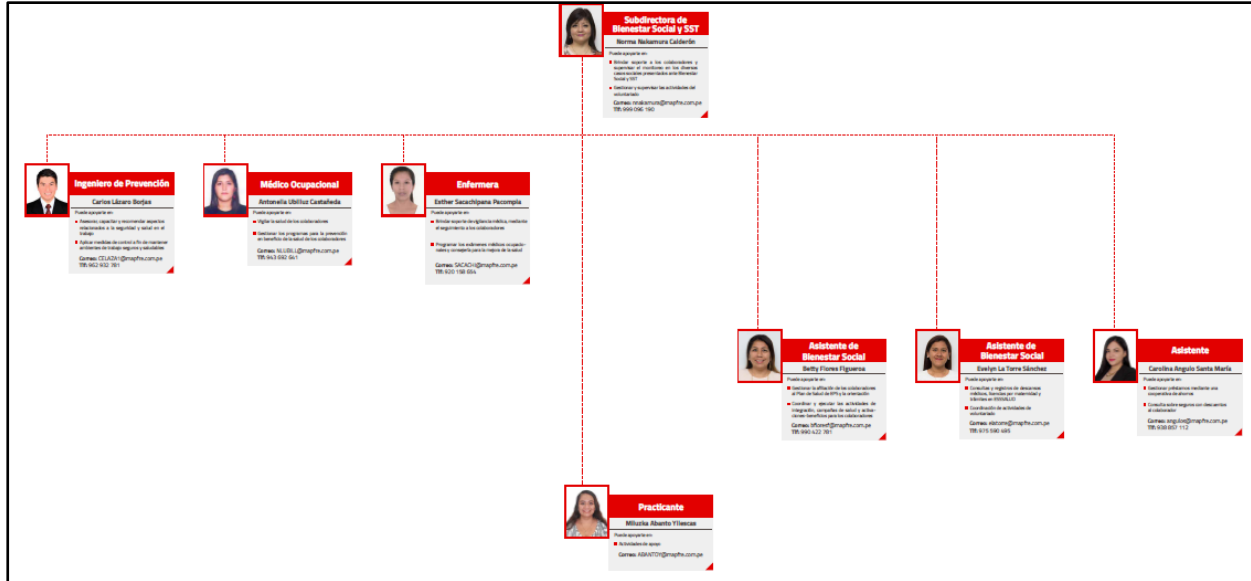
Subdirectora de Bienestar Social y SST
Norma Nakamura Calderón
Puede apoyarte en:
Brindar soporte a los colaboradores y supervisar el monitoreo en los diversos casos sociales presentados ante Bienestar Social y SST
Gestionar y supervisar las actividades del voluntariado
Correo: nnakamura@mapfre.com.pe
Tlf: 999 096 190

Ingeniero de Prevención
Carlos Lázaro Borjas
Puede apoyarte en:
Asesorar, capacitar y recomendar aspectos relacionados a la seguridad y salud en el trabajo
Aplicar medidas de control a fin de mantener ambientes de trabajo seguros y saludables
Correo: CELAZA1@mapfre.com.pe
Tlf: 962 932 781

Médico Ocupacional
Antonella Ubilluz Castañeda
Puede apoyarte en:
Vigilar la salud de los colaboradores
Gestionar los programas para la prevención en beneficio de la salud de los colaboradores
Correo: ALUBIL1@mapfre.com.pe
Tlf: 943 692 641

Enfermera
Esther Sacachipana Pecompia
Puede apoyarte en:
Brindar soporte de vigilancia médica, mediante el seguimiento a los colaboradores
Programar los exámenes médicos ocupacionales y consejería para la mejora de la salud
Correo: SACACH@mapfre.com.pe
Tlf: 920 158 654

Asistente de Bienestar Social
Betty Flores Figueroa
Puede apoyarte en:
Gestionar la afiliación de los colaboradores al Plan de Salud de EPS y la orientación
Coordinar y ejecutar las actividades de integración, campañas de salud y actividades beneficios para los colaboradores
Correo: bfloresf@mapfre.com.pe
Tlf: 990 422 781

Asistente de Bienestar Social
Evelyn La Torre Sánchez
Puede apoyarte en:
Consultas y registros de descansos médicos, licencias por maternidad y trámites en ESSALUD
Coordinación de actividades de voluntariado
Correo: elatorre@mapfre.com.pe
Tlf: 975 590 685

Asistente
Carolina Angulo Santa María
Puede apoyarte en:
Gestionar préstamos mediante una cooperativa de ahorros
Consulta sobre seguros con descuentos al colaborador
Correo: angulos@mapfre.com.pe
Tlf: 938 857 112

Practicante
Miluzka Abanto Yllescas
Puede apoyarte en:
Actividades de apoyo
Correo: ABANTOY@mapfre.com.pe